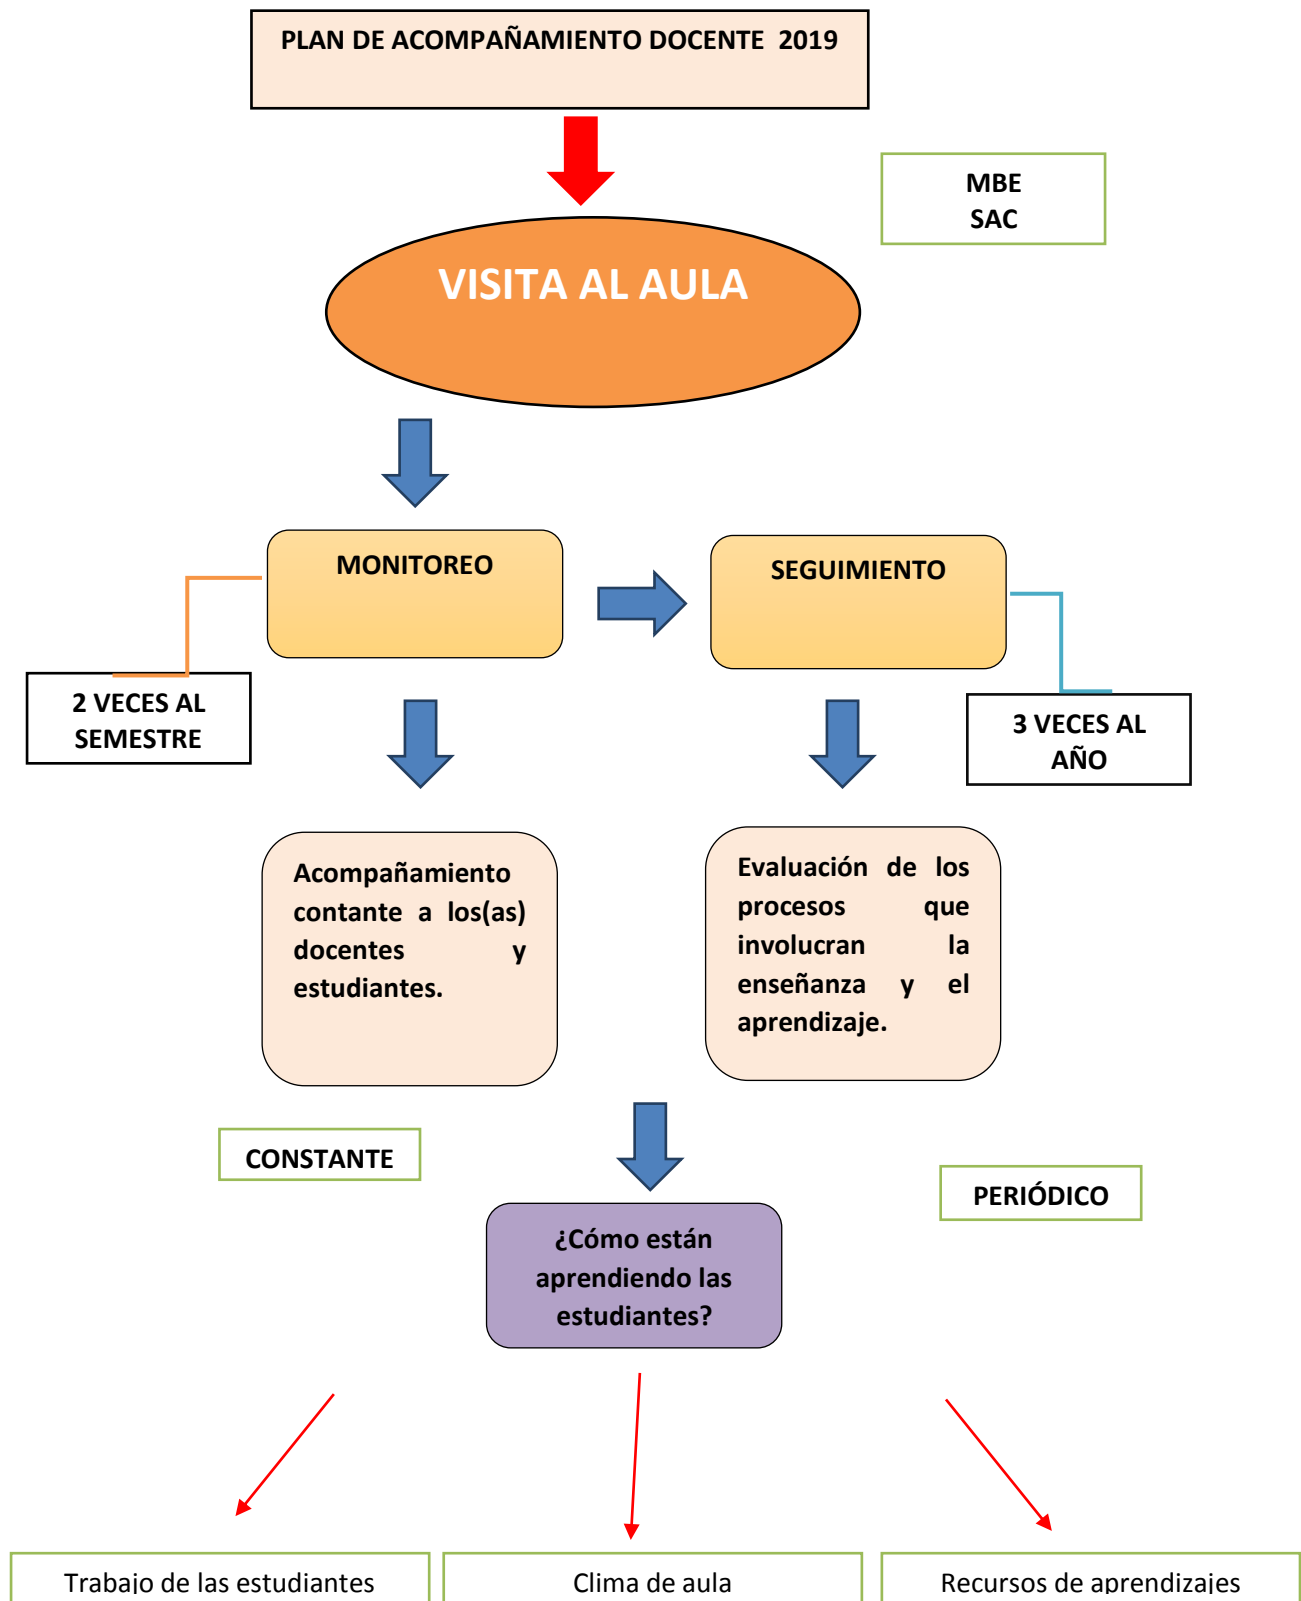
PLAN DE ACOMPAÑAMIENTO DOCENTE 2019

MBE
SAC

VISITA AL AULA

MONITOREO

SEGUIMIENTO

2 VECES AL SEMESTRE

3 VECES AL AÑO

Acompañamiento contante a los(as) docentes y estudiantes.

Evaluación de los procesos que involucran la enseñanza y el aprendizaje.

CONSTANTE

PERIÓDICO

¿Cómo están aprendiendo las estudiantes?

Trabajo de las estudiantes

Clima de aula

Recursos de aprendizajes